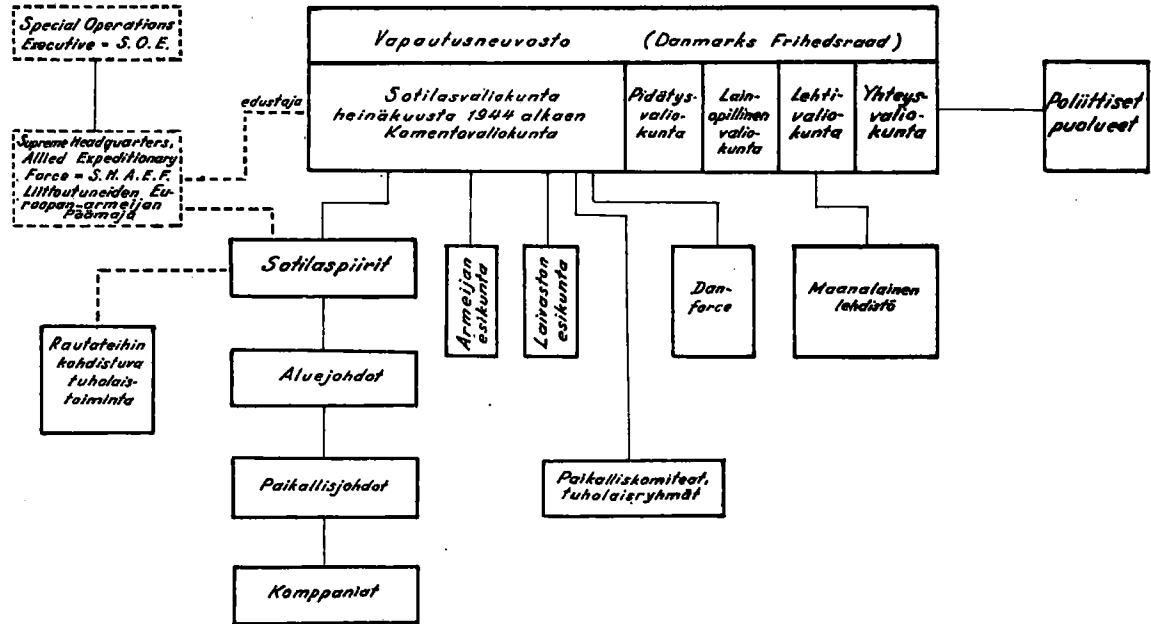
Special Operations Executive = S.O.E.

Vapautusneuvosto (Danmarks Frihedsraad)

edustaja

Sotilasvaliokunta heinäkuusta 1944 alkaen Komentovaliokunta

Pidätysvaliokunta

Lainopillinen valiokunta

Lehtivaliokunta

Yhteysvaliokunta

Poliittiset puolueet

Supreme Headquarters, Allied Expeditionary Force = S.H.A.E.F. Liittoutuneiden Euroopan-armeijan Päämaja

Sotilaspiirit

Armeijan esikunta

Laivaston esikunta

Danforce

Maanalainen lehdistö

Rautateihin kohdistuva tuholaistoiminta

Aluejohdot

Paikallisjohdot

Paikalliskomiteat, tuholaisryhmät

Komppaniat